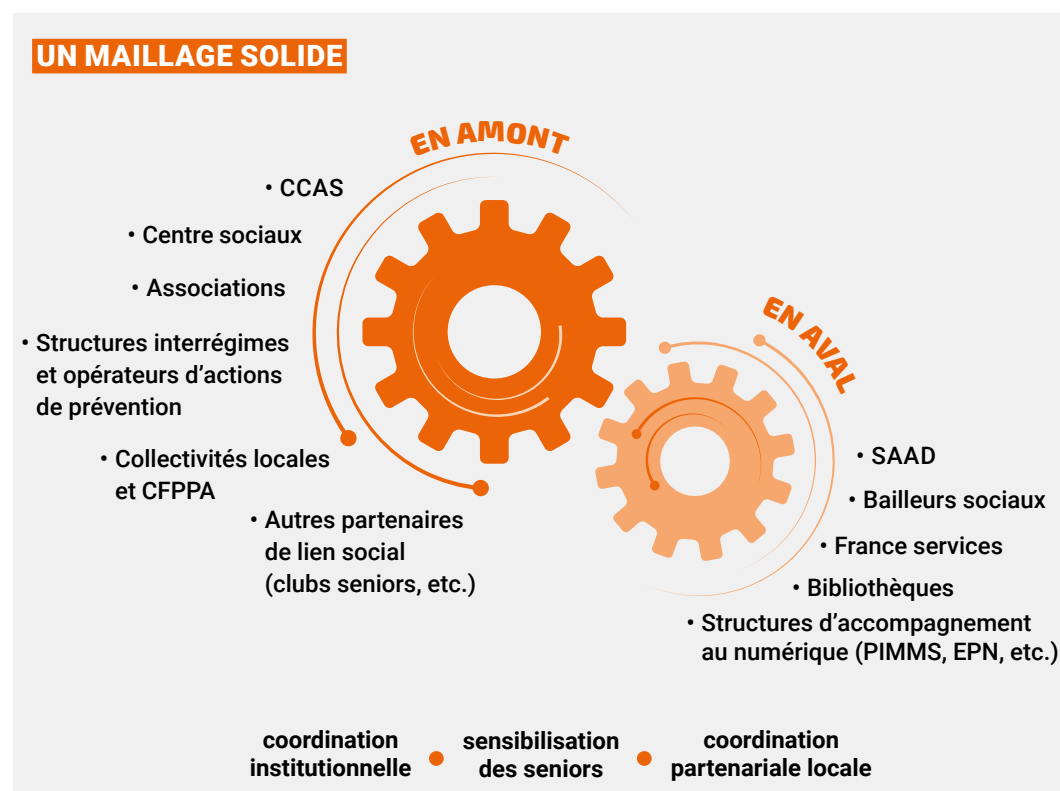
UN MAILLAGE SOLIDE

EN AMONT

• CCAS
• Centre sociaux
• Associations
• Structures interrégimes et opérateurs d'actions de prévention
• Collectivités locales et CFPPA
• Autres partenaires de lien social (clubs seniors, etc.)

EN AVAL

• SAAD
• Bailleurs sociaux
• France services
• Bibliothèques
• Structures d'accompagnement au numérique (PIMMS, EPN, etc.)

coordination institutionnelle • sensibilisation des seniors • coordination partenariale locale